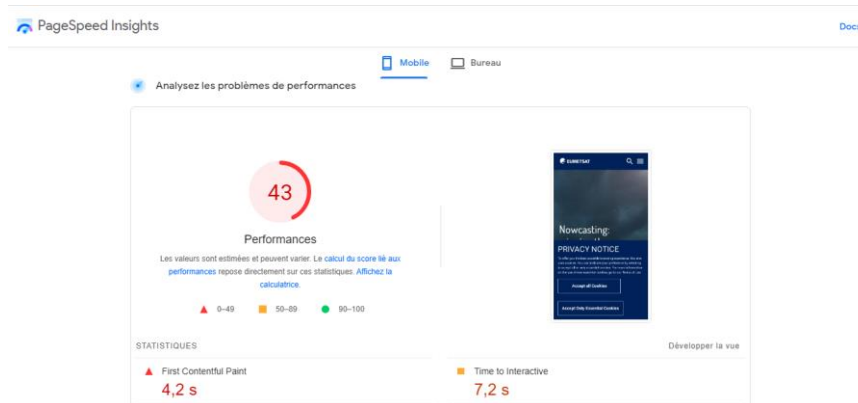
PageSpeed Insights

Doc

Mobile Bureau

Analysez les problèmes de performances

43

Performances

Les valeurs sont estimées et peuvent varier. Le calcul du score lié aux performances repose directement sur ces statistiques. Affichez la calculatrice.

0–49 50–89 90–100

EUMETSAT

Nowcasting:

PRIVACY NOTICE

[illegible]

Accept all Cookies

Accept Only Essential Cookies

STATISTIQUES

Développer la vue

First Contentful Paint

4,2 s

Time to Interactive

7,2 s